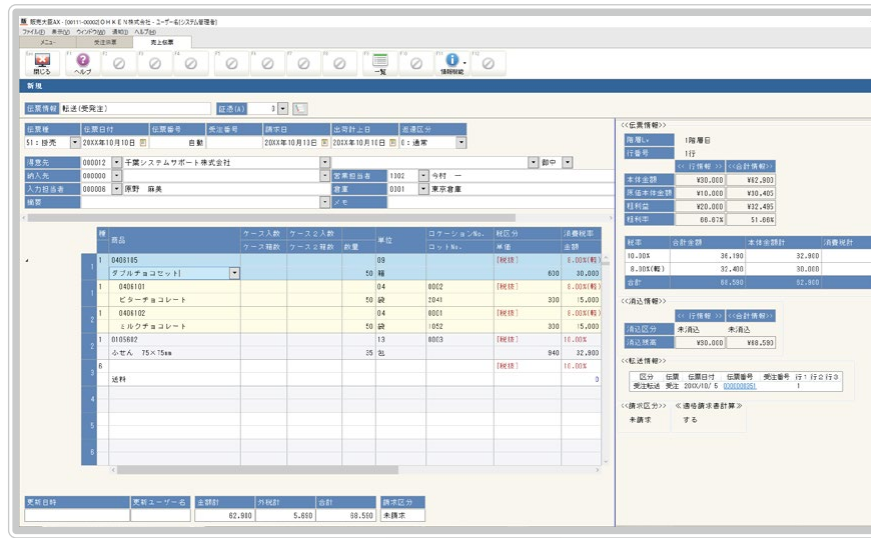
販売大臣AX - [00111-00002]ＯＨＫＥＮ株式会社 - ユーザー名(システム管理者)
ファイル(F) 表示(V) ウィンドウ(W) 通知(I) ヘルプ(H)
メニュー 受注伝票 売上伝票
閉じる ヘルプ 一覧 情報照会
新規

伝票情報 転送(受注) 記述(A) 3

| 伝票種 | 伝票日付 | 伝票番号 | 受注番号 | 請求日 | 売掛計上日 | 走還区分 |
|---|---|---|---|---|---|---|
| 51：掛売 | 20XX年10月10日 | 自動 | | 20XX年10月10日 | 20XX年10月10日 | 0：通常 |

得意先 000012 千葉システムサポート株式会社 御中
納入先 000000 営業担当者 1302 今村 一
入力担当者 000006 原野 麻美 倉庫 0001 東京倉庫
摘要 メモ

| 種 | 商品 | ケース入数 ケース箱数 | ケース2入数 ケース2箱数 | 数量 | 単位 | ロケーションNo. ロットNo. | 税区分 単価 | 消費税率 金額 |
|---|---|---|---|---|---|---|---|---|
| 1 | 0406105 ダブルチョコセット! | | | 50 | 09 箱 | | [税抜] 600 | 8.00%(軽) 30,000 |
| 1 | 0406101 ビターチョコレート | | | 50 | 04 袋 | 8002 2041 | [税抜] 300 | 8.00%(軽) 15,000 |
| 2 | 0406102 ミルクチョコレート | | | 50 | 04 袋 | 8001 1052 | [税抜] 300 | 8.00%(軽) 15,000 |
| 1 | 0105602 ふせん 75×75mm | | | 35 | 13 包 | 8003 | 940 | 10.00% 32,900 |
| 6 | 送料 | | | | | | [税抜] | 10.00% 0 |

| 更新日時 | 更新ユーザー名 | 金額計 | 外税計 | 合計 | 請求区分 |
|---|---|---|---|---|---|
| | | 62,900 | 5,650 | 68,590 | 未請求 |

<<伝票情報>>
階層Lv. 1階層目
行番号 1行

| | <<行情報>> | <<合計情報>> |
|---|---|---|
| 本体金額 | ¥30,000 | ¥62,900 |
| 原価本体金額 | ¥10,000 | ¥30,405 |
| 粗利益 | ¥20,000 | ¥32,495 |
| 粗利率 | 66.67% | 51.66% |

| 税率 | 合計金額 | 本体金額計 | 消費税計 |
|---|---|---|---|
| 10.00% | 36,190 | 32,900 | |
| 8.00%(軽) | 32,400 | 30,000 | |
| 合計 | 68,590 | 62,900 | |

<<消込情報>>

| | <<行情報>> | <<合計情報>> |
|---|---|---|
| 消込区分 | 未消込 | 未消込 |
| 消込残高 | ¥30,000 | ¥68,590 |

<<転送情報>>
区分 伝票 伝票日付 伝票番号 受注番号 行：行2 行3
受注転送 受注 20XX/10/5 0000000051 1

<<請求区分>> <<通常請求書計算>>
未請求 する